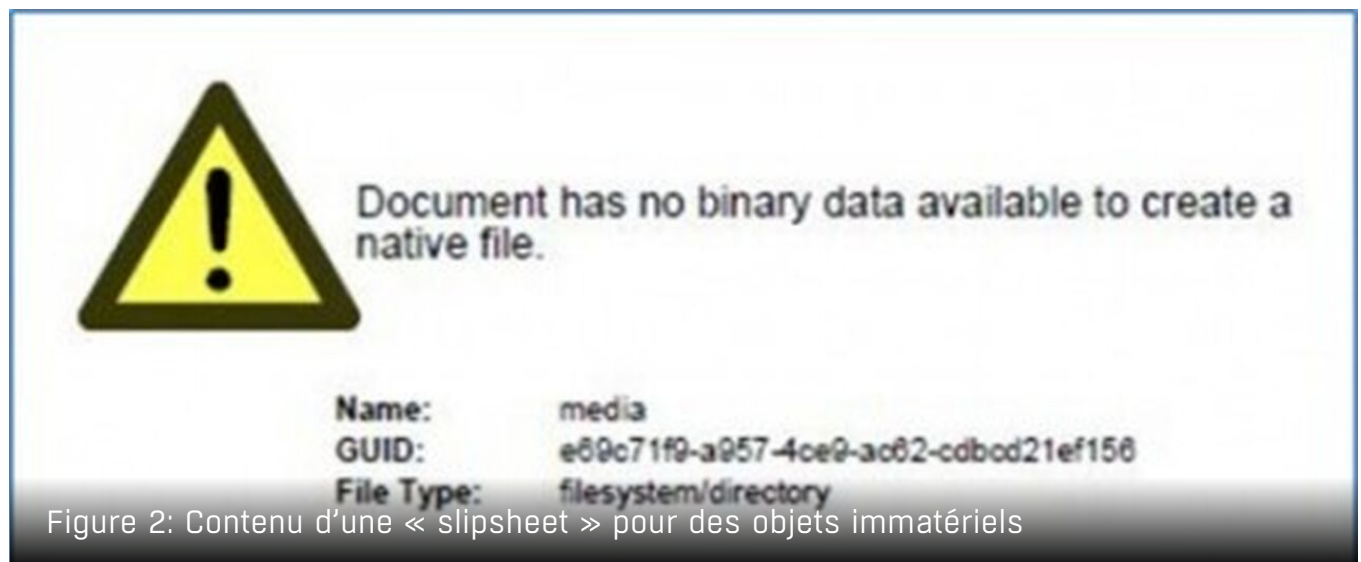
Document has no binary data available to create a native file.

Name: media
GUID: e69c71f9-a957-4ce9-ac62-cdbcd21ef156
File Type: filesystem/directory

Figure 2: Contenu d'une « slipsheet » pour des objets immatériels